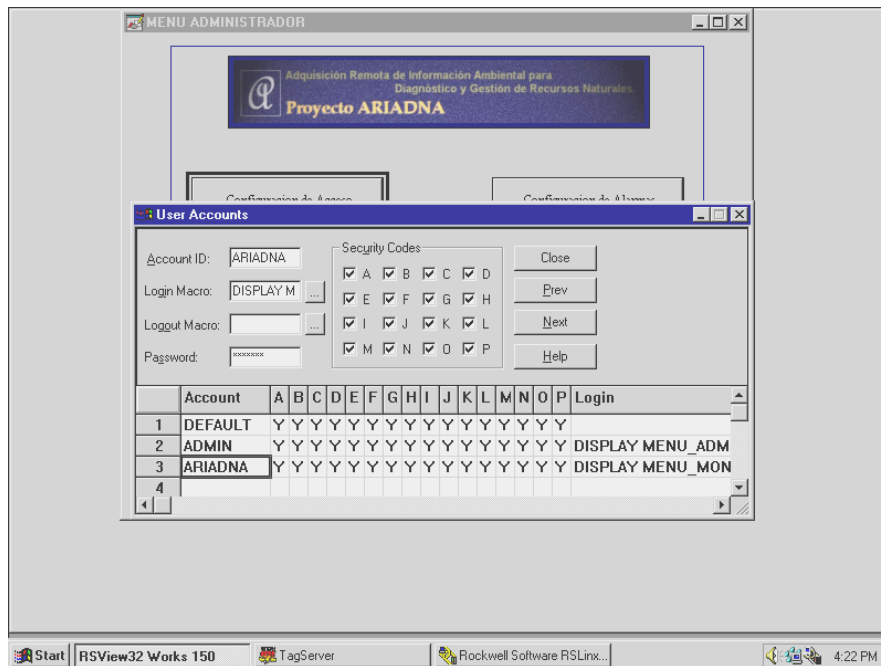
MENU ADMINISTRADOR

Adquisición Remota de Información Ambiental para Diagnóstico y Gestión de Recursos Naturales.

Proyecto ARIADNA

Configuracion de Acceso

Configuracion de Alarmas

User Accounts

Account ID: ARIADNA

Login Macro: DISPLAY M ...

Logout Macro: ...

Password: *******

Security Codes

☑ A ☑ B ☑ C ☑ D
☑ E ☑ F ☑ G ☑ H
☑ I ☑ J ☑ K ☑ L
☑ M ☑ N ☑ O ☑ P

Close

Prev

Next

Help

| | Account | A | B | C | D | E | F | G | H | I | J | K | L | M | N | O | P | Login |
|---|---|---|---|---|---|---|---|---|---|---|---|---|---|---|---|---|---|---|
| 1 | DEFAULT | Y | Y | Y | Y | Y | Y | Y | Y | Y | Y | Y | Y | Y | Y | Y | Y | |
| 2 | ADMIN | Y | Y | Y | Y | Y | Y | Y | Y | Y | Y | Y | Y | Y | Y | Y | Y | DISPLAY MENU_ADM |
| 3 | ARIADNA | Y | Y | Y | Y | Y | Y | Y | Y | Y | Y | Y | Y | Y | Y | Y | Y | DISPLAY MENU_MON |
| 4 | | | | | | | | | | | | | | | | | | |

Start | RSView32 Works 150 | TagServer | Rockwell Software RSLinx... | 4:22 PM